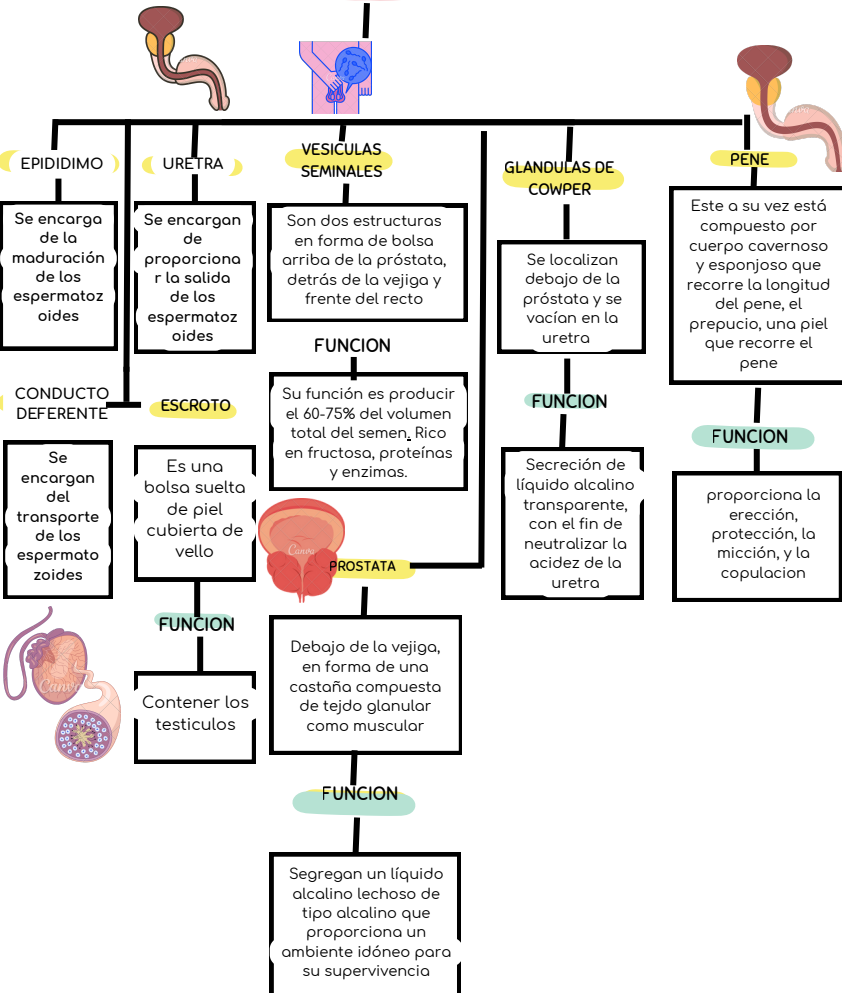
EPIDIDIMO

Se encarga de la maduración de los espermatozoides

URETRA

Se encargan de proporcionar la salida de los espermatozoides

VESICULAS SEMINALES

Son dos estructuras en forma de bolsa arriba de la próstata, detrás de la vejiga y frente del recto

FUNCION

Su función es producir el 60-75% del volumen total del semen. Rico en fructosa, proteínas y enzimas.

GLANDULAS DE COWPER

Se localizan debajo de la próstata y se vacían en la uretra

FUNCION

Secreción de líquido alcalino transparente, con el fin de neutralizar la acidez de la uretra

PENE

Este a su vez está compuesto por cuerpo cavernoso y esponjoso que recorre la longitud del pene, el prepucio, una piel que recorre el pene

FUNCION

proporciona la erección, protección, la micción, y la copulacion

CONDUCTO DEFERENTE

Se encargan del transporte de los espermatozoides

ESCROTO

Es una bolsa suelta de piel cubierta de vello

FUNCION

Contener los testiculos

PROSTATA

Debajo de la vejiga, en forma de una castaña compuesta de tejdo glanular como muscular

FUNCION

Segregan un líquido alcalino lechoso de tipo alcalino que proporciona un ambiente idóneo para su supervivencia